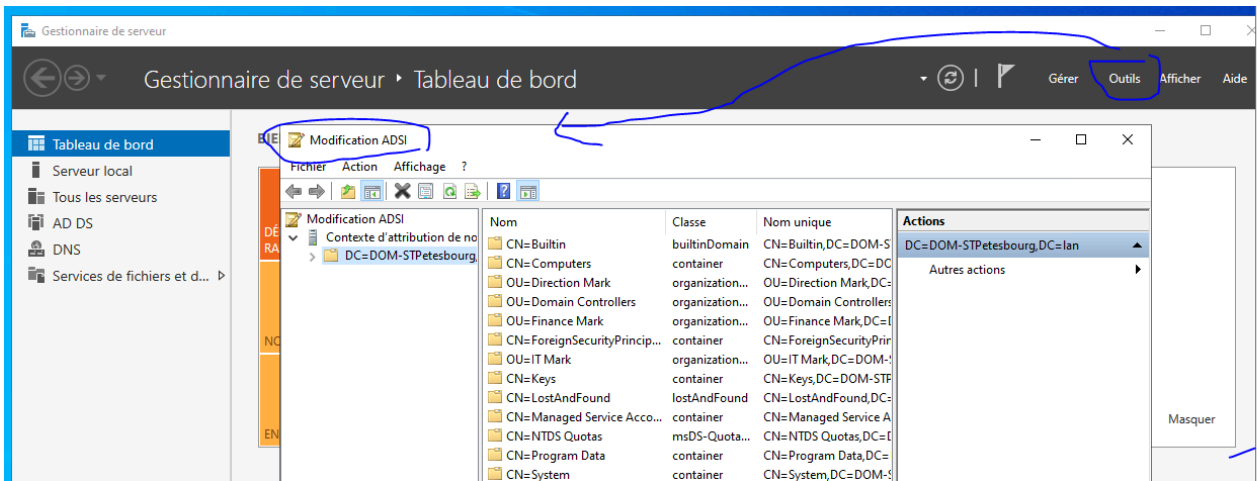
Gestionnaire de serveur

Gestionnaire de serveur ▸ Tableau de bord

Gérer Outils Afficher Aide

Tableau de bord
Serveur local
Tous les serveurs
AD DS
DNS
Services de fichiers et d...

BIE
DÉ
RA
NO
EN

Modification ADSI

Fichier Action Affichage ?

Modification ADSI
Contexte d'attribution de no
DC=DOM-STPetesbourg,

| Nom | Classe | Nom unique |
|---|---|---|
| CN=Builtin | builtinDomain | CN=Builtin,DC=DOM-S |
| CN=Computers | container | CN=Computers,DC=DC |
| OU=Direction Mark | organization... | OU=Direction Mark,DC= |
| OU=Domain Controllers | organization... | OU=Domain Controllers |
| OU=Finance Mark | organization... | OU=Finance Mark,DC=[ |
| CN=ForeignSecurityPrincip... | container | CN=ForeignSecurityPrir |
| OU=IT Mark | organization... | OU=IT Mark,DC=DOM-! |
| CN=Keys | container | CN=Keys,DC=DOM-STP |
| CN=LostAndFound | lostAndFound | CN=LostAndFound,DC= |
| CN=Managed Service Acco... | container | CN=Managed Service A |
| CN=NTDS Quotas | msDS-Quota... | CN=NTDS Quotas,DC=[ |
| CN=Program Data | container | CN=Program Data,DC= |
| CN=System | container | CN=System,DC=DOM-! |

Actions
DC=DOM-STPetesbourg,DC=lan
Autres actions

Masquer